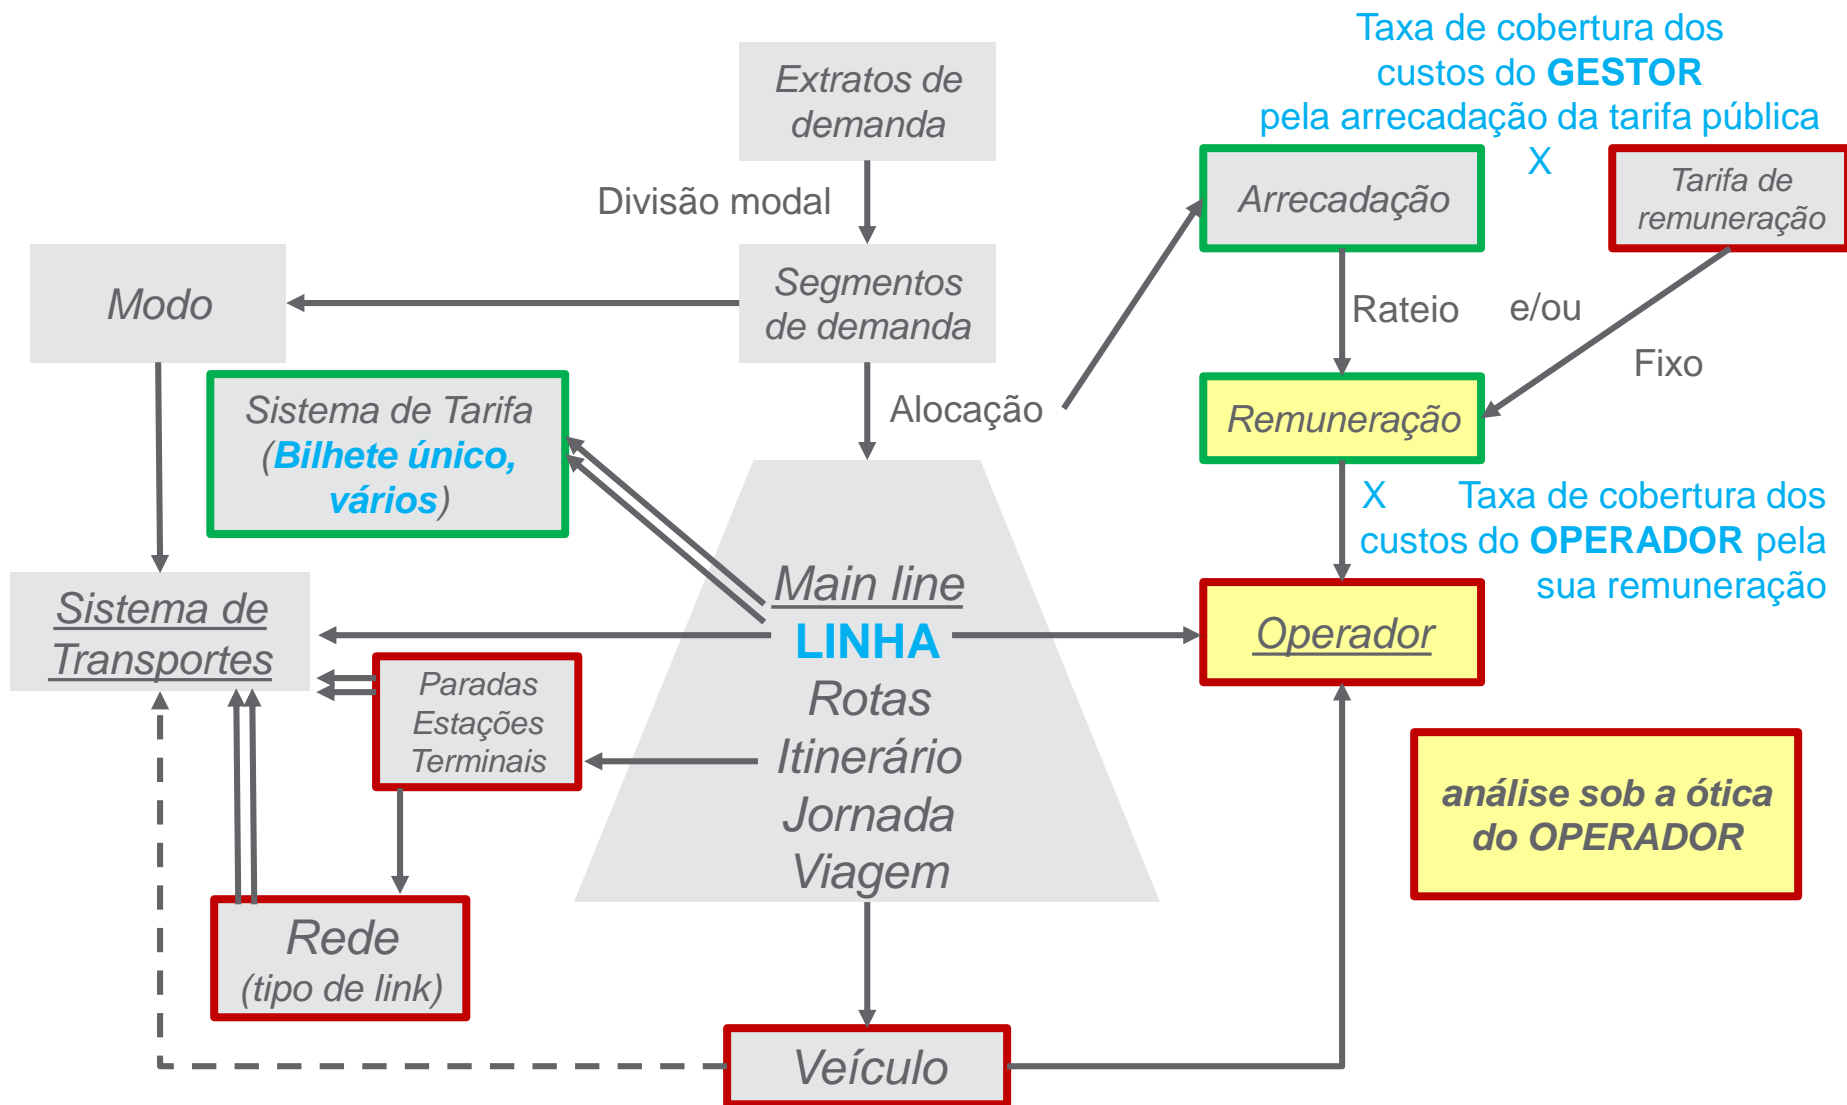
Taxa de cobertura dos custos do GESTOR pela arrecadação da tarifa pública

X

Extratos de demanda

Divisão modal

Arrecadação

Tarifa de remuneração

Modo

Segmentos de demanda

Rateio

e/ou

Fixo

Sistema de Tarifa (Bilhete único, vários)

Alocação

Remuneração

X

Taxa de cobertura dos custos do OPERADOR pela sua remuneração

Sistema de Transportes

Main line

LINHA

Operador

Paradas
Estações
Terminais

Rotas

Itinerário

Jornada

Viagem

análise sob a ótica do OPERADOR

Rede
(tipo de link)

Veículo